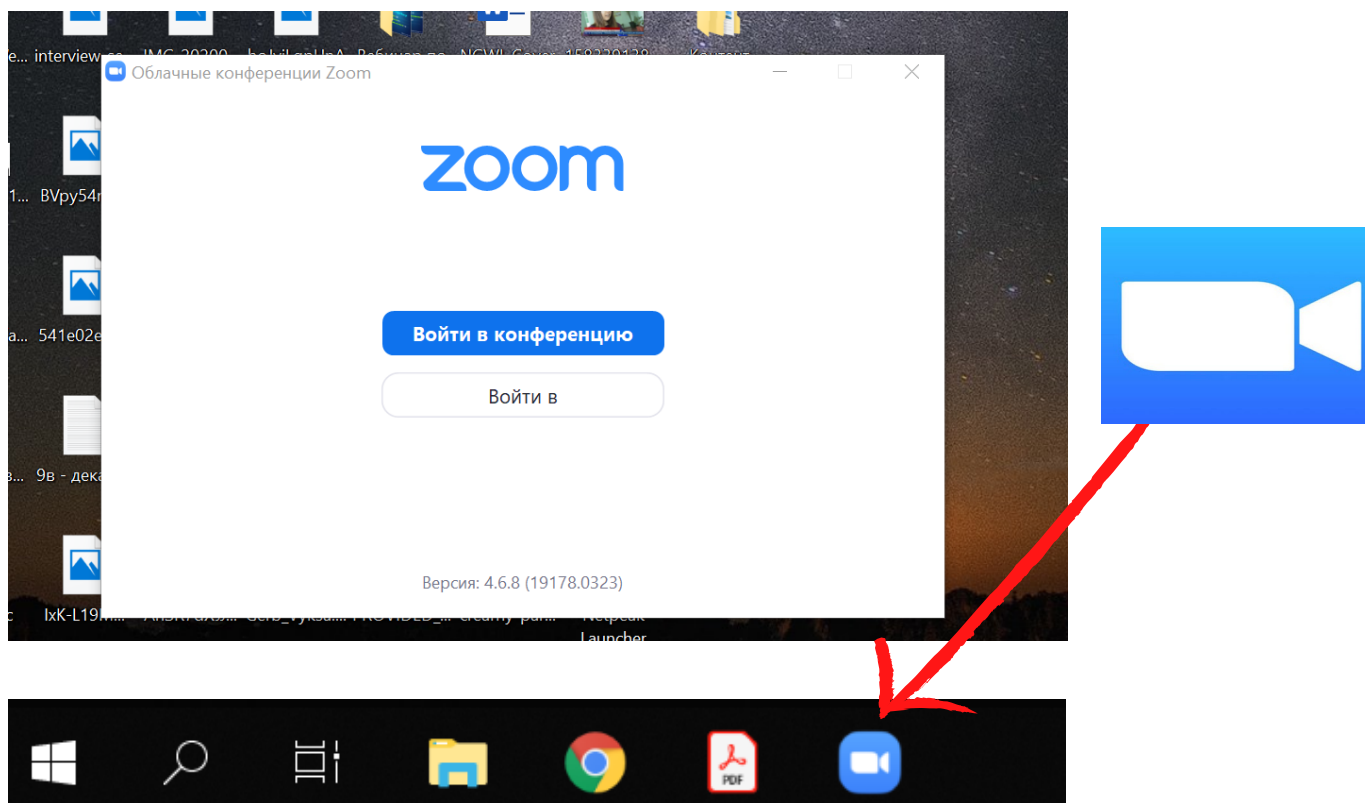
e... interview.ce... IMG_20200... bolvl.gpUoA Вебинар по... NCWL Cover 158330138... Контент

Облачные конференции Zoom

zoom

Войти в конференцию

Войти в

Версия: 4.6.8 (19178.0323)

1... BVpy54r

a... 541e02e

в... 9в - дека

c IxK-L19... AHSkPuXяя... Gerb_Vyksa... PROVIDED_... creamy_pan... Netpeak Launcher

PDF